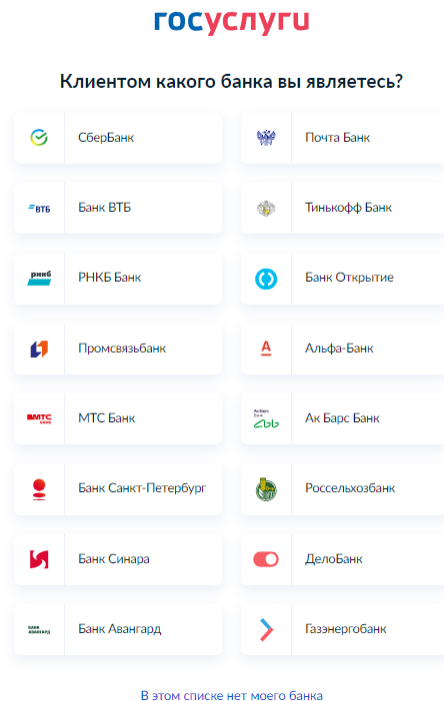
госуслуги

Клиентом какого банка вы являетесь?

СберБанк

Почта Банк

ВТБ Банк ВТБ

Тинькофф Банк

РНКБ РНКБ Банк

Банк Открытие

Промсвязьбанк

Альфа-Банк

МТС БАНК МТС Банк

Ак Барс Банк Ак Барс Банк

Банк Санкт-Петербург

Россельхозбанк

Банк Синара

ДелоБанк

БАНК АВАНГАРД Банк Авангард

Газэнергобанк

В этом списке нет моего банка